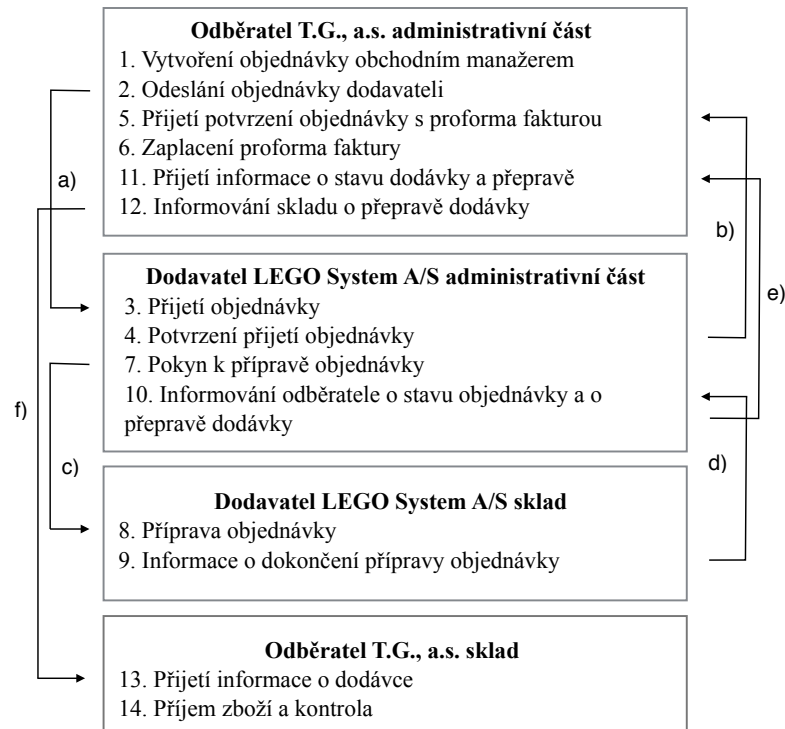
**Odběratel T.G., a.s. administrativní část**
1. Vytvoření objednávky obchodním manažerem
2. Odeslání objednávky dodavateli
5. Přijetí potvrzení objednávky s proforma fakturou
6. Zaplacení proforma faktury
11. Přijetí informace o stavu dodávky a přepravě
12. Informování skladu o přepravě dodávky

a)

b)

e)

**Dodavatel LEGO System A/S administrativní část**
3. Přijetí objednávky
4. Potvrzení přijetí objednávky
7. Pokyn k přípravě objednávky
10. Informování odběratele o stavu objednávky a o přepravě dodávky

f)

c)

d)

**Dodavatel LEGO System A/S sklad**
8. Příprava objednávky
9. Informace o dokončení přípravy objednávky

**Odběratel T.G., a.s. sklad**
13. Přijetí informace o dodávce
14. Příjem zboží a kontrola